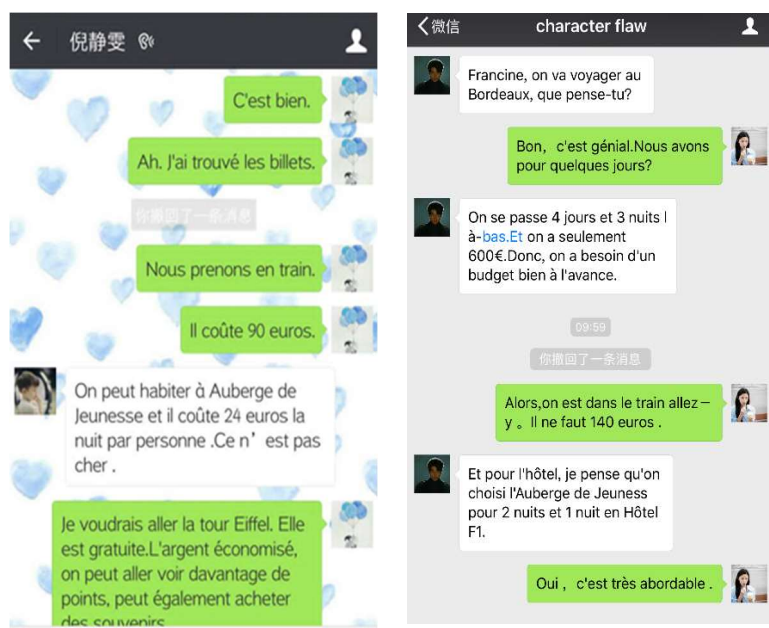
倪静雯

C'est bien.

Ah. J'ai trouvé les billets.

你撤回了一条消息

Nous prenons en train.

Il coûte 90 euros.

On peut habiter à Auberge de Jeunesse et il coûte 24 euros la nuit par personne .Ce n’est pas cher .

Je voudrais aller la tour Eiffel. Elle est gratuite.L'argent économisé, on peut aller voir davantage de points, peut également acheter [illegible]

微信 character flaw

Francine, on va voyager au Bordeaux, que pense-tu?

Bon，c'est génial.Nous avons pour quelques jours?

On se passe 4 jours et 3 nuits là-bas.Et on a seulement 600€.Donc, on a besoin d'un budget bien à l'avance.

09:59

你撤回了一条消息

Alors,on est dans le train allez–y 。Il ne faut 140 euros .

Et pour l'hôtel, je pense qu'on choisi l'Auberge de Jeuness pour 2 nuits et 1 nuit en Hôtel F1.

Oui，c'est très abordable .